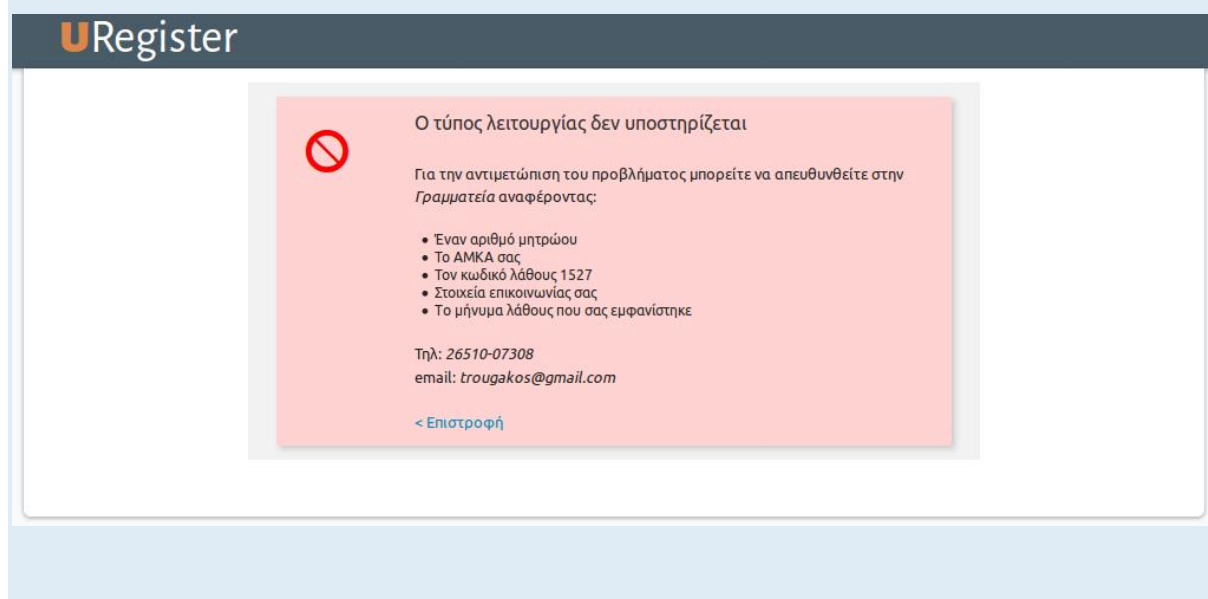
URegister

Ο τύπος λειτουργίας δεν υποστηρίζεται

Για την αντιμετώπιση του προβλήματος μπορείτε να απευθυνθείτε στην Γραμματεία αναφέροντας:

- Έναν αριθμό μητρώου
- Το ΑΜΚΑ σας
- Τον κωδικό λάθους 1527
- Στοιχεία επικοινωνίας σας
- Το μήνυμα λάθους που σας εμφανίστηκε

Τηλ: 26510-07308
email: trougakos@gmail.com

< Επιστροφή